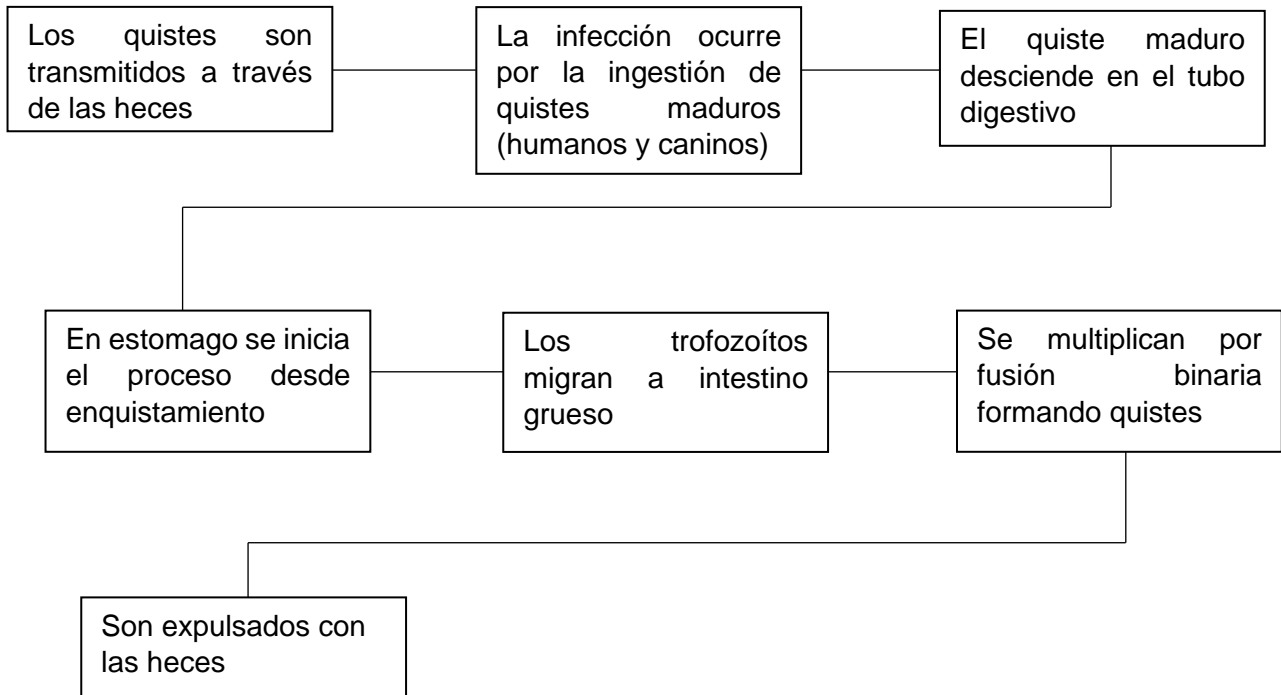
Los quistes son transmitidos a través de las heces

La infección ocurre por la ingestión de quistes maduros (humanos y caninos)

El quiste maduro desciende en el tubo digestivo

En estomago se inicia el proceso desde enquistamiento

Los trofozoítos migran a intestino grueso

Se multiplican por fusión binaria formando quistes

Son expulsados con las heces